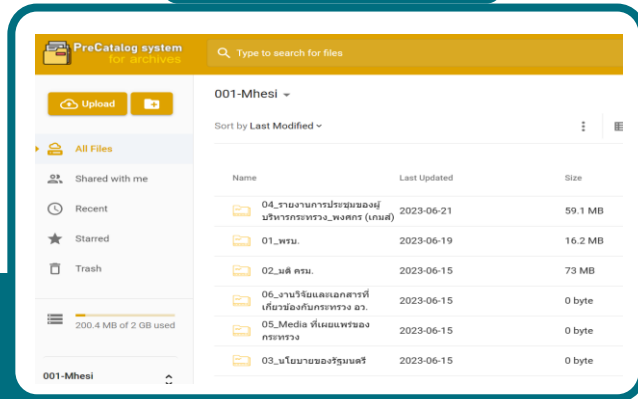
PreCatalog system
for archives

Type to search for files

Upload

All Files

Shared with me

Recent

Starred

Trash

200.4 MB of 2 GB used

001-Mhesi

001-Mhesi

Sort by Last Modified

| Name | Last Updated | Size |
|---|---|---|
| 04_รายงานการประชุมของผู้บริหารกระทรวง_พงศกร (เกมส์) | 2023-06-21 | 59.1 MB |
| 01_พรบ. | 2023-06-19 | 16.2 MB |
| 02_มติ ครม. | 2023-06-15 | 73 MB |
| 06_งานวิจัยและเอกสารที่เกี่ยวข้องกับกระทรวง อว. | 2023-06-15 | 0 byte |
| 05_Media ที่เผยแพร่ของกระทรวง | 2023-06-15 | 0 byte |
| 03_นโยบายของรัฐมนตรี | 2023-06-15 | 0 byte |